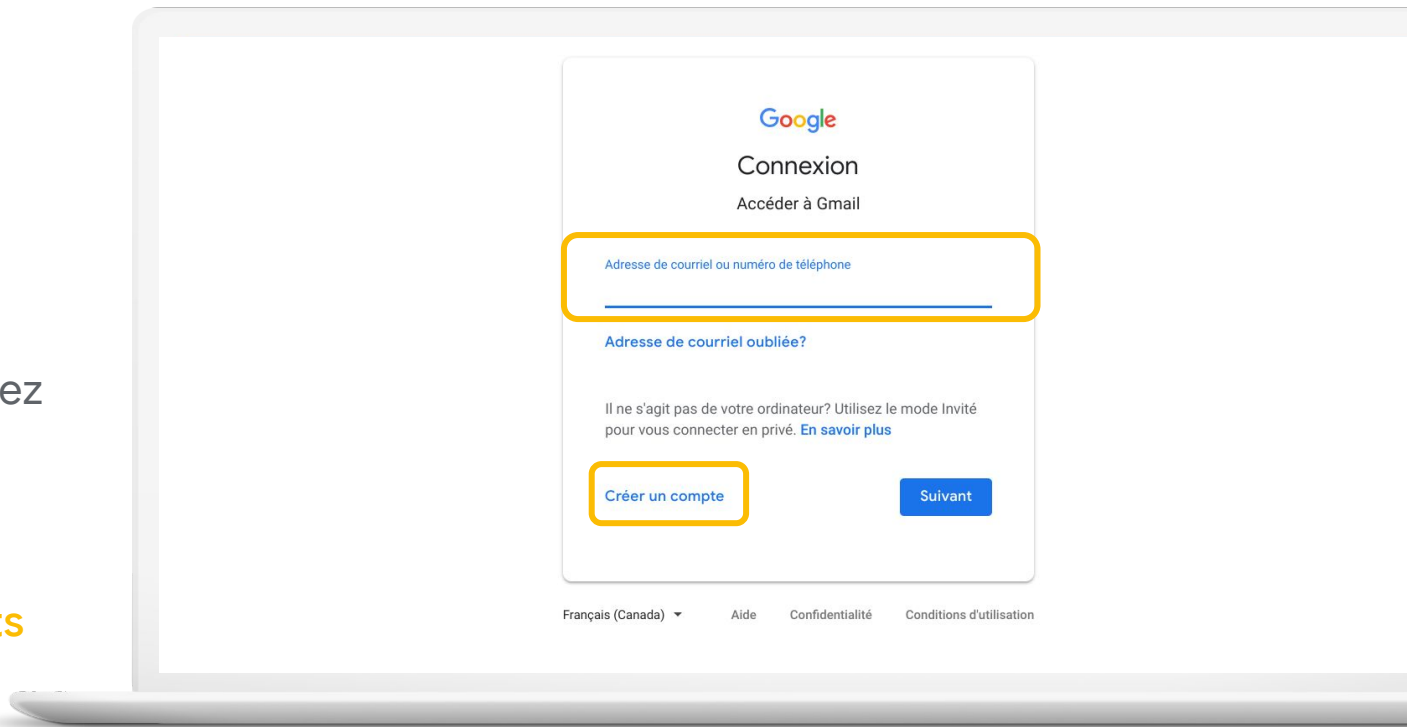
ez

ts

Google
Connexion
Accéder à Gmail

Adresse de courriel ou numéro de téléphone

Adresse de courriel oubliée?

Il ne s'agit pas de votre ordinateur? Utilisez le mode Invité pour vous connecter en privé. En savoir plus

Créer un compte

Suivant

Français (Canada) ▾ Aide Confidentialité Conditions d'utilisation